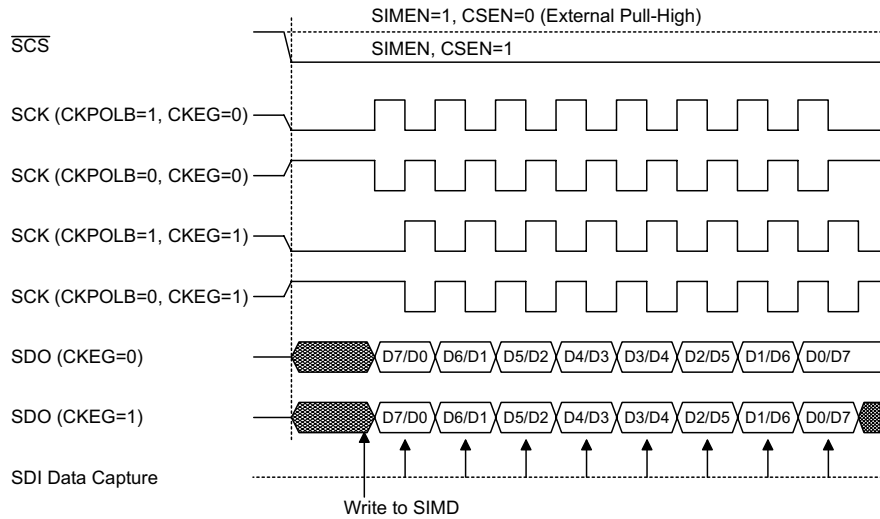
SIMEN=1, CSEN=0 (External Pull-High)

$\overline{SCS}$

SIMEN, CSEN=1

SCK (CKPOLB=1, CKEG=0)

SCK (CKPOLB=0, CKEG=0)

SCK (CKPOLB=1, CKEG=1)

SCK (CKPOLB=0, CKEG=1)

SDO (CKEG=0)

D7/D0 D6/D1 D5/D2 D4/D3 D3/D4 D2/D5 D1/D6 D0/D7

SDO (CKEG=1)

D7/D0 D6/D1 D5/D2 D4/D3 D3/D4 D2/D5 D1/D6 D0/D7

SDI Data Capture

Write to SIMD